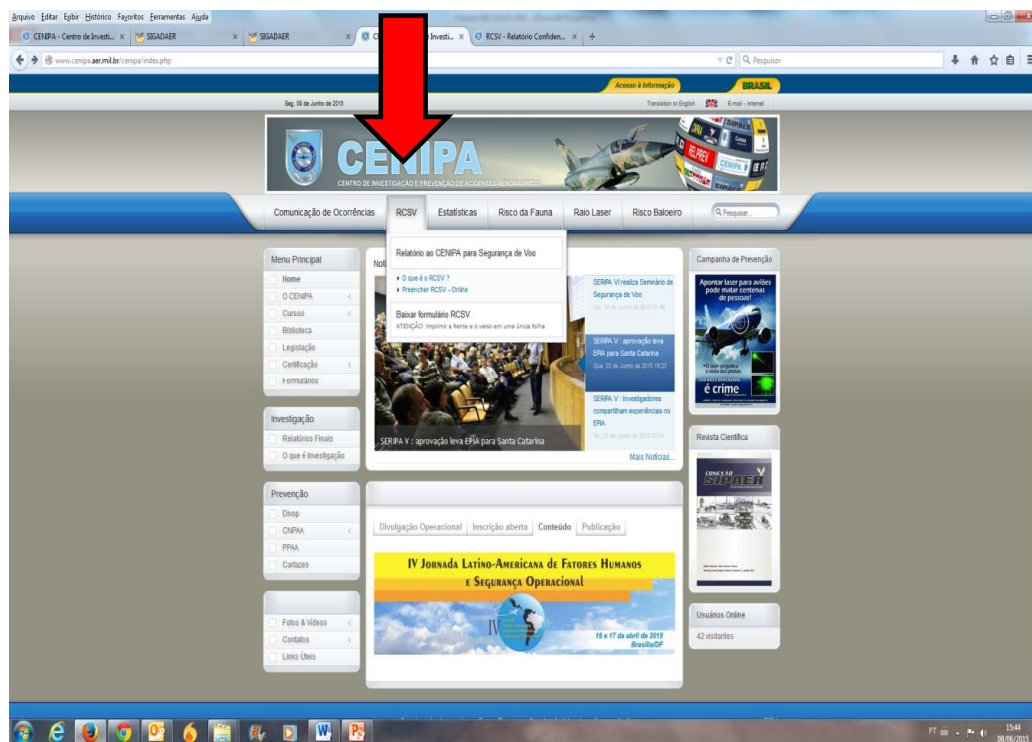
Arquivo Editar Exibir Histórico Favoritos Ferramentas Ajuda

CENIPA - Centro de Investi... ×
SIGADAER ×
SIGADAER ×
C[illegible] Investi... ×
RCSV - Relatório Confiden... ×
+

www.cenipa.aer.mil.br/cenipa/index.php
Pesquisar

Acesso à informação
BRASIL

Seg, 08 de Junho de 2015
Translation to English
E-mail - Internet

CENIPA
CENTRO DE INVESTIGAÇÃO E PREVENÇÃO DE ACIDENTES AERONÁUTICOS

Comunicação de Ocorrências
RCSV
Estatísticas
Risco da Fauna
Raio Laser
Risco Baloeiro
Pesquisar...

Relatório ao CENIPA para Segurança de Voo
O que é o RCSV ?
Preencher RCSV - Online
Baixar formulário RCSV
ATENÇÃO: Imprimir a frente e o verso em uma única folha

Menu Principal
Home
O CENIPA
Cursos
Biblioteca
Legislação
Certificação
Formulários

Not

SERIPA VI realiza Seminário de Segurança de Voo
Qua, 03 de Junho de 2015 01:48

SERIPA V : aprovação leva EPIA para Santa Catarina
Qua, 03 de Junho de 2015 19:23

SERIPA V : Investigadores compartilham experiências no EPIA
Ter, 02 de Junho de 2015 20:34

SERIPA V : aprovação leva EPIA para Santa Catarina

Mais Notícias...

Investigação
Relatórios Finais
O que é Investigação

Prevenção
Divop
CNPAA
PPAA
Cartazes

Fotos & Vídeos
Contatos
Links Úteis

Divulgação Operacional
Inscrição aberta
Conteúdo
Publicação

IV Jornada Latino-Americana de Fatores Humanos e Segurança Operacional
IV
16 e 17 de abril de 2015
Brasília/DF

Campanha de Prevenção
Apontar laser para aviões pode matar centenas de pessoas!
é crime

Revista Científica
CONEXÃO SIPAER

Usuários Online
42 visitantes

PT
15:44
08/06/2015